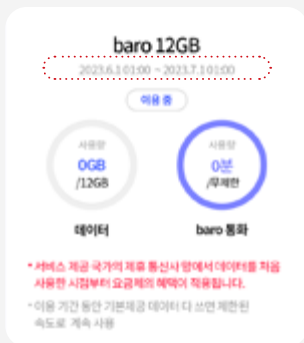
baro 12GB

2023.6.3 01:00 ~ 2023.7.3 01:00

이용 중

사용량
0GB
/12GB

데이터

사용량
0분
/무제한

baro 통화

* 서비스 제공 국가의 제휴 통신사 망에서 데이터를 처음 사용한 시점부터 요금제의 혜택이 적용됩니다.

* 이용 기간 동안 기본제공 데이터 다 쓰면 제한된 속도로 계속 사용